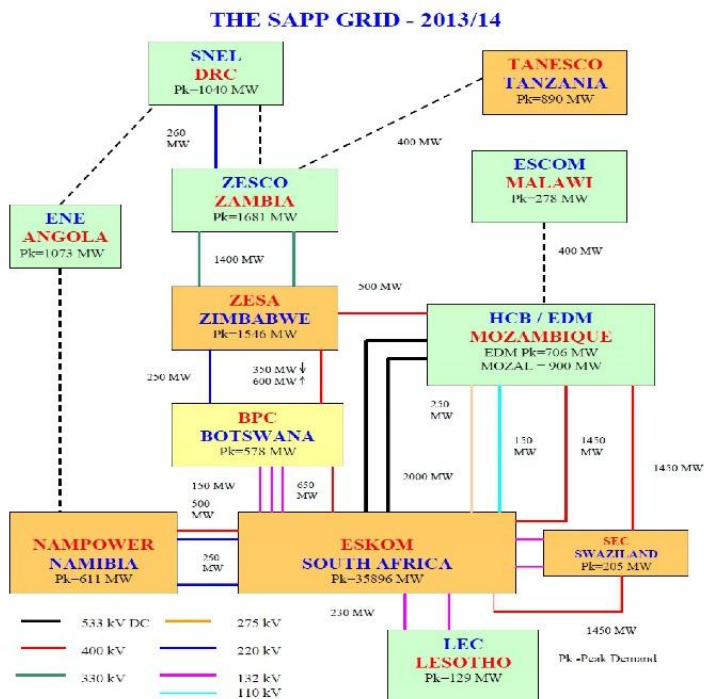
THE SAPP GRID - 2013/14

SNEL
DRC
Pk=1040 MW

TANESCO
TANZANIA
Pk=890 MW

260 MW

400 MW

ZESCO
ZAMBIA
Pk=1681 MW

ESCOM
MALAWI
Pk=278 MW

ENE
ANGOLA
Pk=1073 MW

400 MW

1400 MW

500 MW

ZESA
ZIMBABWE
Pk=1546 MW

HCB / EDM
MOZAMBIQUE
EDM Pk=706 MW
MOZAL = 900 MW

250 MW

350 MW↓
600 MW↑

250 MW

BPC
BOTSWANA
Pk=578 MW

150 MW

1450 MW

1450 MW

2000 MW

150 MW

650 MW

500 MW

NAMPOWER
NAMIBIA
Pk=611 MW

250 MW

ESKOM
SOUTH AFRICA
Pk=35896 MW

SEC
SWAZILAND
Pk=205 MW

230 MW

1450 MW

533 kV DC
400 kV
330 kV
275 kV
220 kV
132 kV
110 kV

LEC
LESOTHO
Pk=129 MW

Pk -Peak Demand